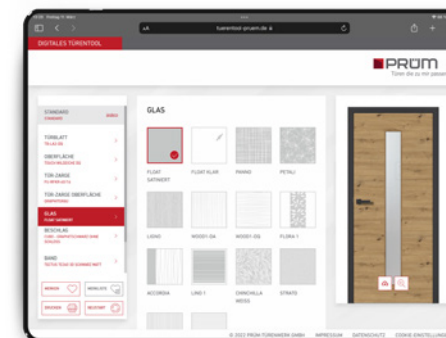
turentool-pruem.de

DIGITALES TÜRENTOOL

PRÜM
Türen die zu mir passen

STANDARD
ÄNDERN

TÜRBLATT

OBERFLÄCHE

TÜR-ZARGE

TÜR-ZARGE OBERFLÄCHE

GLAS
FLOAT SATINIERT

BESCHLAG

BAND

MERKEN

DRUCKEN

GLAS

FLOAT SATINIERT

FLOAT KLAR

PARSOL

PETALI

LISNO

WOOD1-DA

WOOD1-DQ

FLORA 1

ACCORDIA

LINE-1

CHINCHILLA WEISS

STRATO

© 2022 PRÜM TÜRENWERK GMBH

IMPRESSUM

DATENSCHUTZ

COOKIE EINSTELLUNGEN